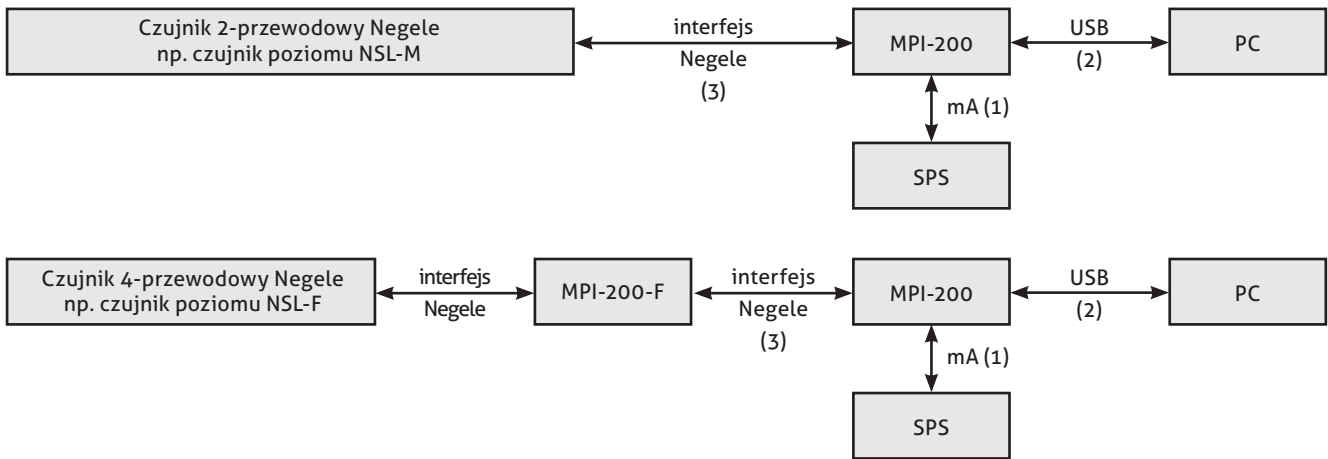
Czujnik 2-przewodowy Negele np. czujnik poziomu NSL-M

interfejs Negele (3)

MPI-200

USB (2)

PC

mA (1)

SPS

Czujnik 4-przewodowy Negele np. czujnik poziomu NSL-F

interfejs Negele

MPI-200-F

interfejs Negele (3)

MPI-200

USB (2)

PC

mA (1)

SPS